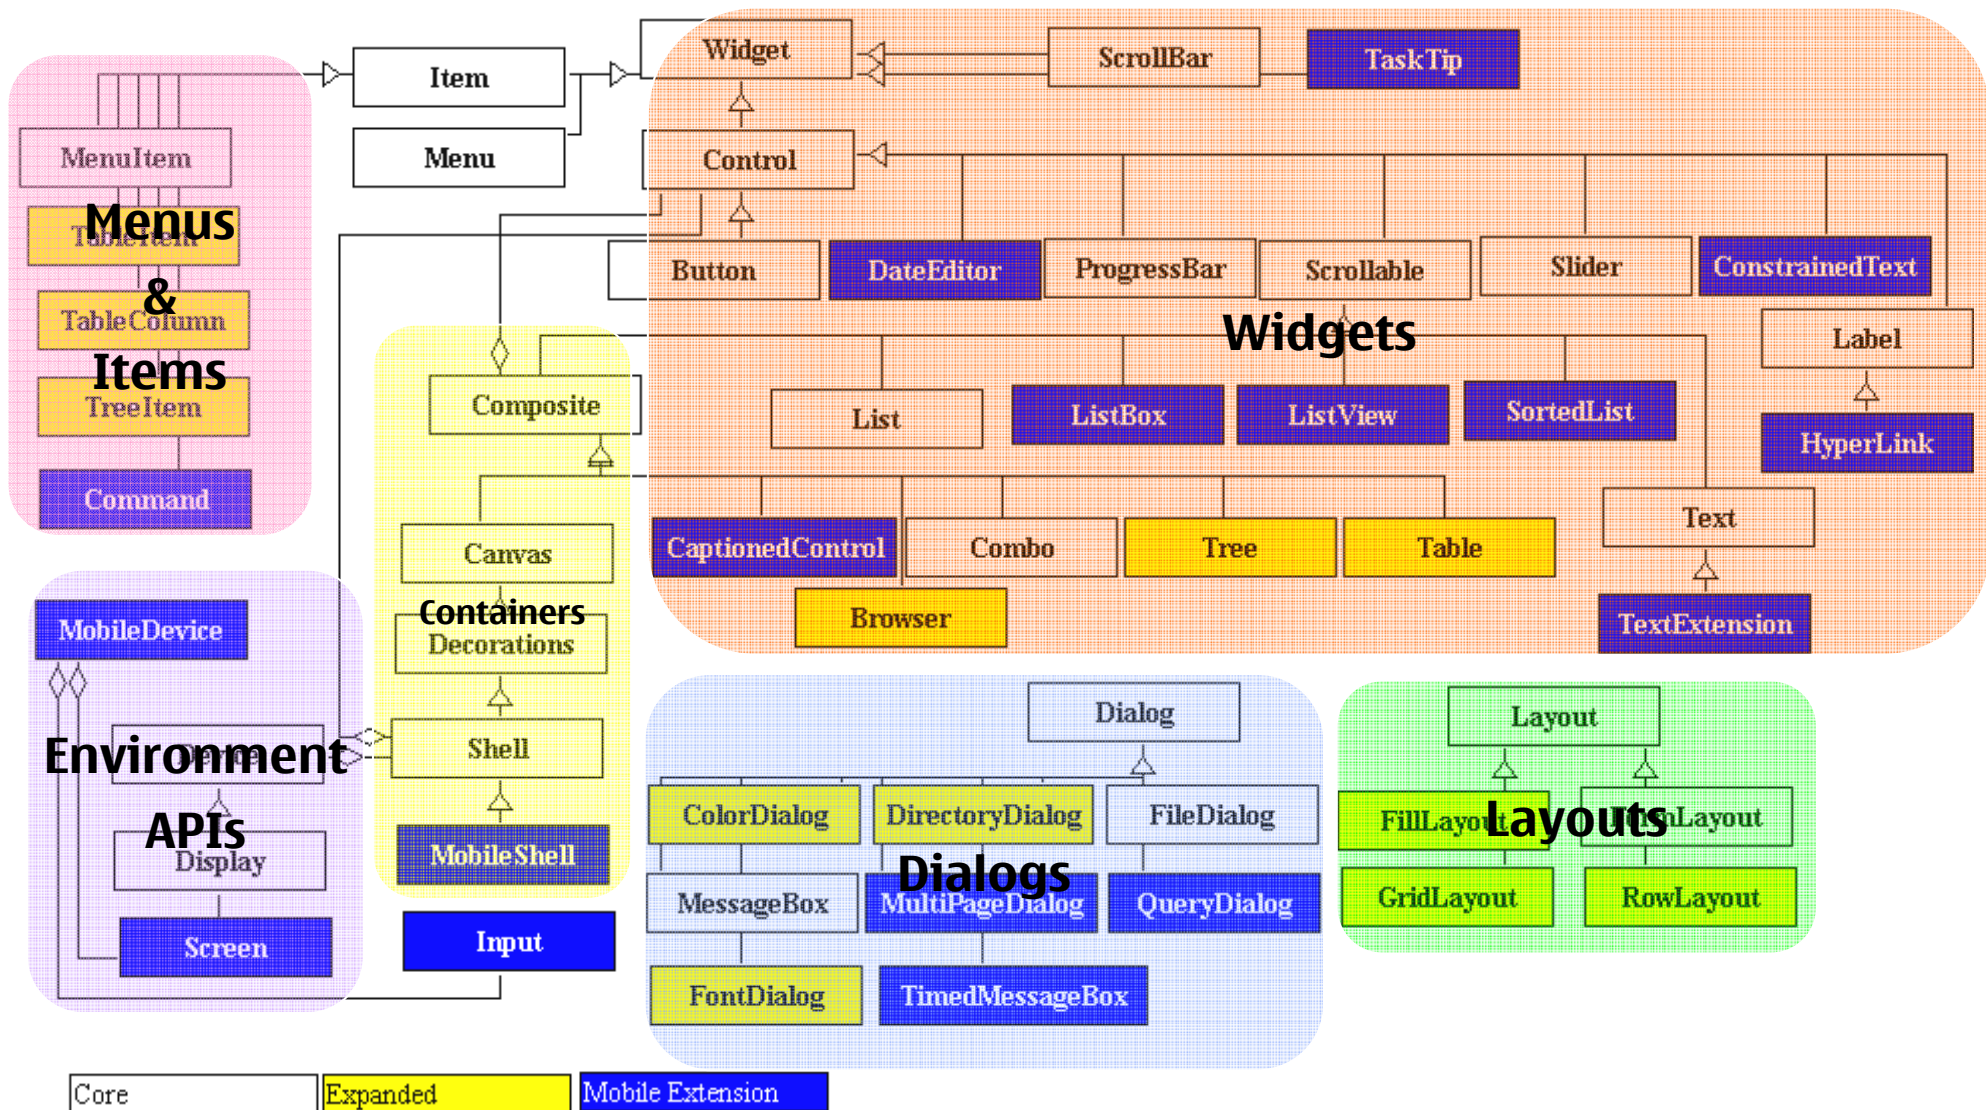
Item
Menu
Widget
ScrollBar
TaskTip
Control
MenuItem
Menus
TableItem
&
TableColumn
Items
TreeItem
Command
Button
DateEditor
ProgressBar
Scrollable
Slider
ConstrainedText
Widgets
Label
Composite
List
ListBox
ListView
SortedList
HyperLink
Canvas
CaptionedControl
Combo
Tree
Table
Text
Browser
TextExtension
MobileDevice
Containers
Decorations
Shell
Environment
Device
APIs
Display
Screen
MobileShell
Input
Dialog
ColorDialog
DirectoryDialog
FileDialog
MessageBox
Dialogs
MultiPageDialog
QueryDialog
FontDialog
TimedMessageBox
Layout
FillLayout
Layouts
FormLayout
GridLayout
RowLayout
Core
Expanded
Mobile Extension